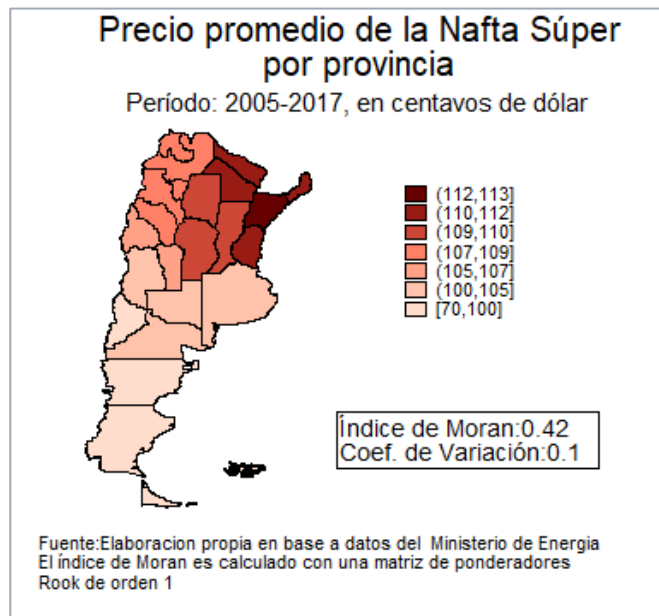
Precio promedio de la Nafta Súper por provincia

Período: 2005-2017, en centavos de dólar

(112,113]
(110,112]
(109,110]
(107,109]
(105,107]
(100,105]
[70,100]

Índice de Moran:0.42
Coef. de Variación:0.1

Fuente:Elaboracion propia en base a datos del Ministerio de Energia
El índice de Moran es calculado con una matriz de ponderadores Rook de orden 1